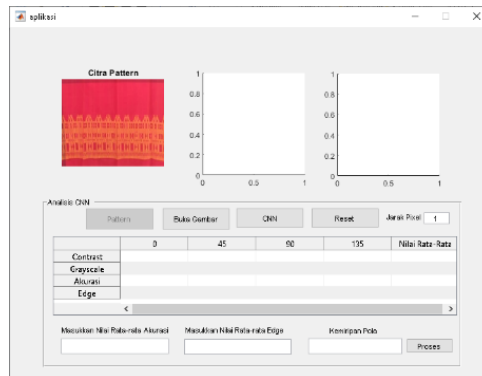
aplikasi

Citra Pattern

1
0.8
0.6
0.4
0.2
0
0 0.5 1

1
0.8
0.6
0.4
0.2
0
0 0.5 1

Analisis CNN

Pattern Buka Gambar CNN Reset Jarak Pixel 1

| | 0 | 45 | 90 | 135 | Nilai Rata-Rata |
|---|---|---|---|---|---|
| Contrast | | | | | |
| Grayscale | | | | | |
| Akurasi | | | | | |
| Edge | | | | | |

Masukkan Nilai Rata-rata Akurasi

Masukkan Nilai Rata-rata Edge

Kemiripan Pola

Proses